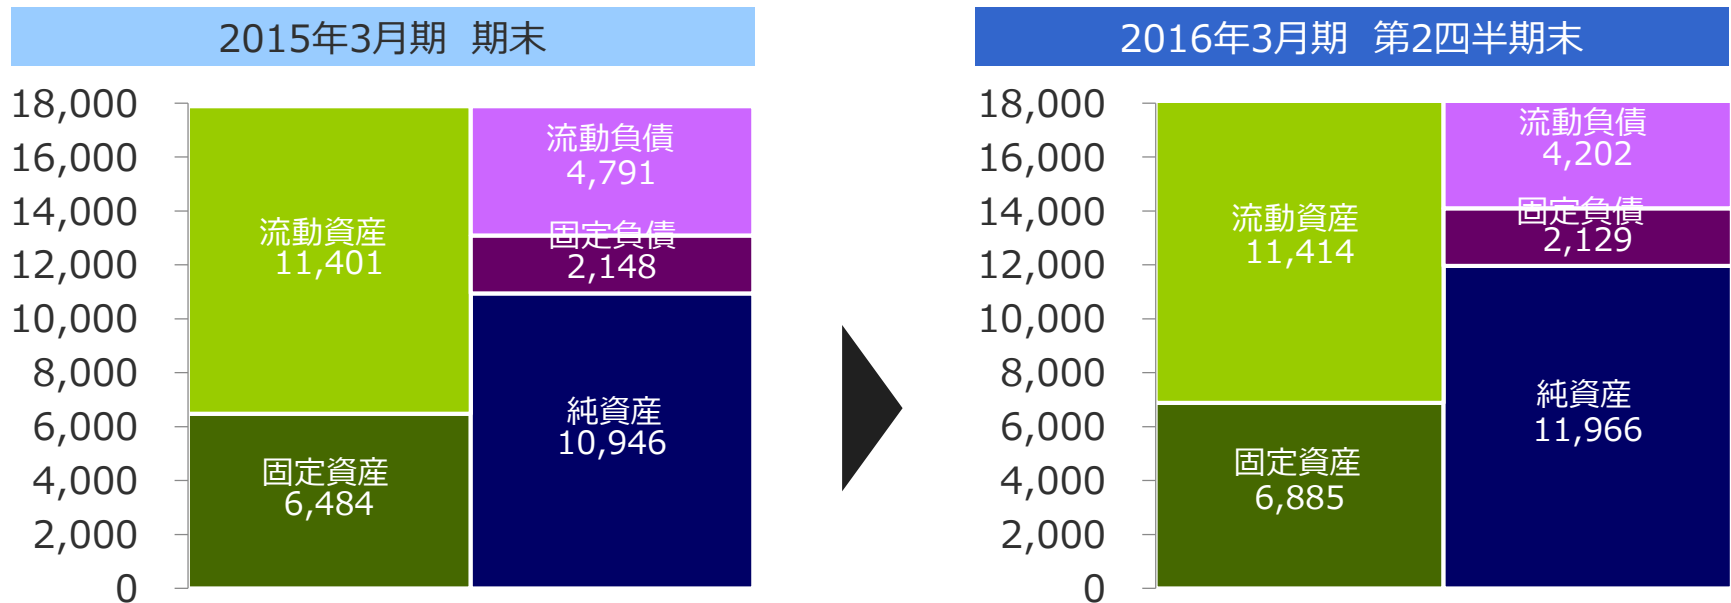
2015年3月期　期末

18,000
16,000
14,000
12,000
10,000
8,000
6,000
4,000
2,000
0

流動資産
11,401

固定資産
6,484

流動負債
4,791

固定負債
2,148

純資産
10,946

2016年3月期　第2四半期末

18,000
16,000
14,000
12,000
10,000
8,000
6,000
4,000
2,000
0

流動資産
11,414

固定資産
6,885

流動負債
4,202

固定負債
2,129

純資産
11,966